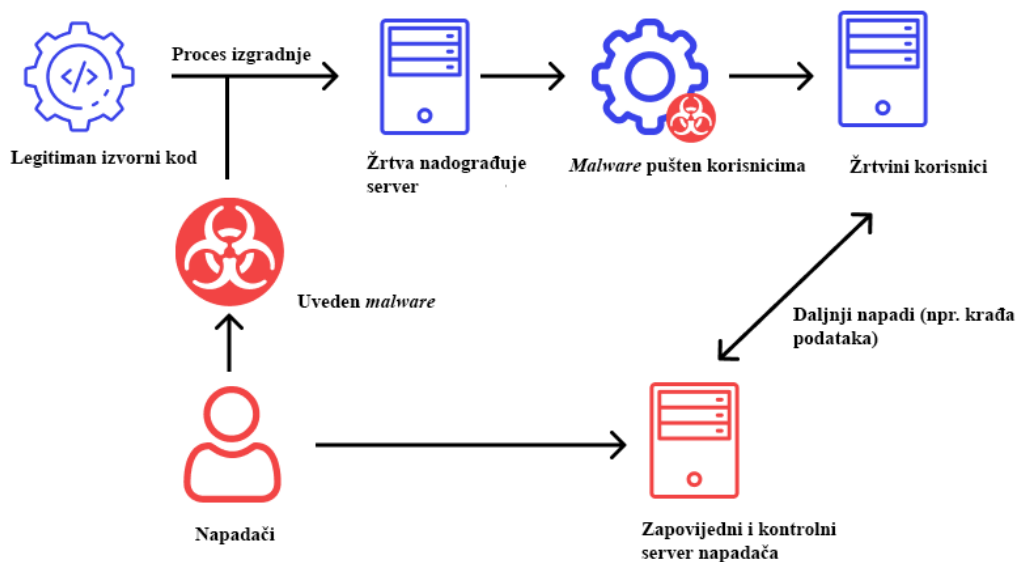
Proces izgradnje

Legitiman izvorni kod

Žrtva nadograđuje server

*Malware* pušten korisnicima

Žrtvini korisnici

Uveden *malware*

Daljnji napadi (npr. krađa podataka)

Napadači

Zapovijedni i kontrolni server napadača